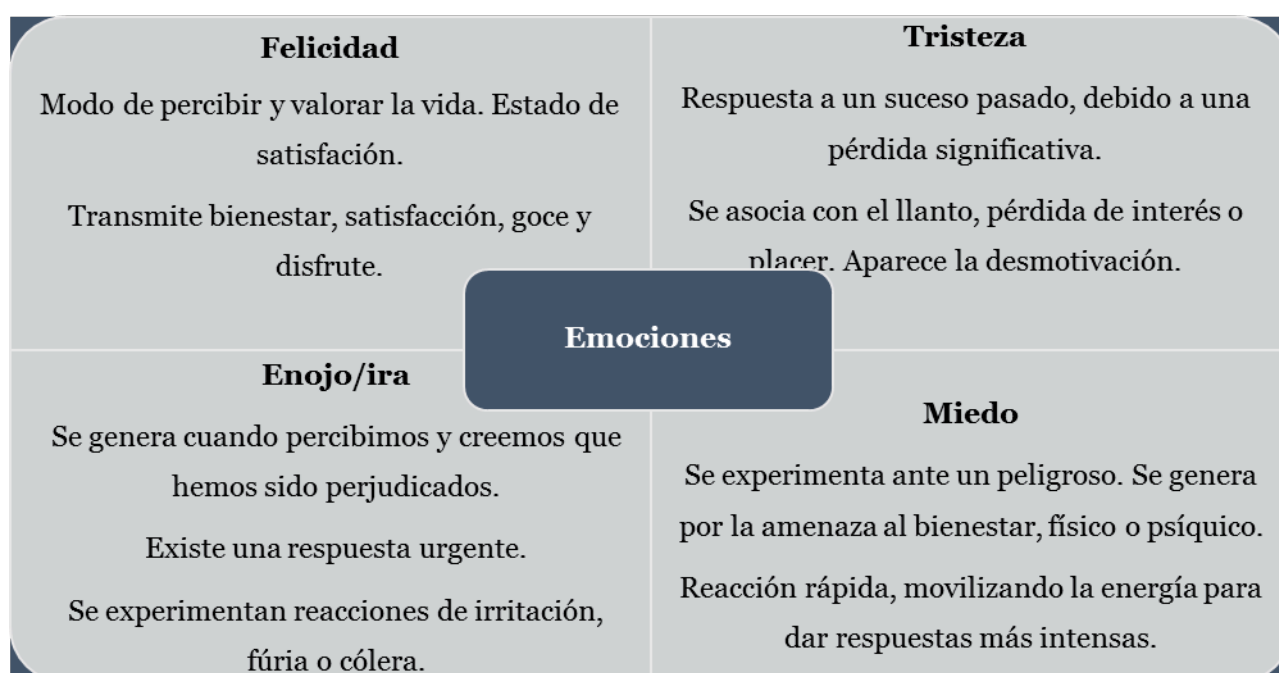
Felicidad

Modo de percibir y valorar la vida. Estado de satisfación.

Transmite bienestar, satisfacción, goce y disfrute.

Tristeza

Respuesta a un suceso pasado, debido a una pérdida significativa.

Se asocia con el llanto, pérdida de interés o placer. Aparece la desmotivación.

Emociones

Enojo/ira

Se genera cuando percibimos y creemos que hemos sido perjudicados.

Existe una respuesta urgente.

Se experimentan reacciones de irritación, fúria o cólera.

Miedo

Se experimenta ante un peligroso. Se genera por la amenaza al bienestar, físico o psíquico.

Reacción rápida, movilizando la energía para dar respuestas más intensas.